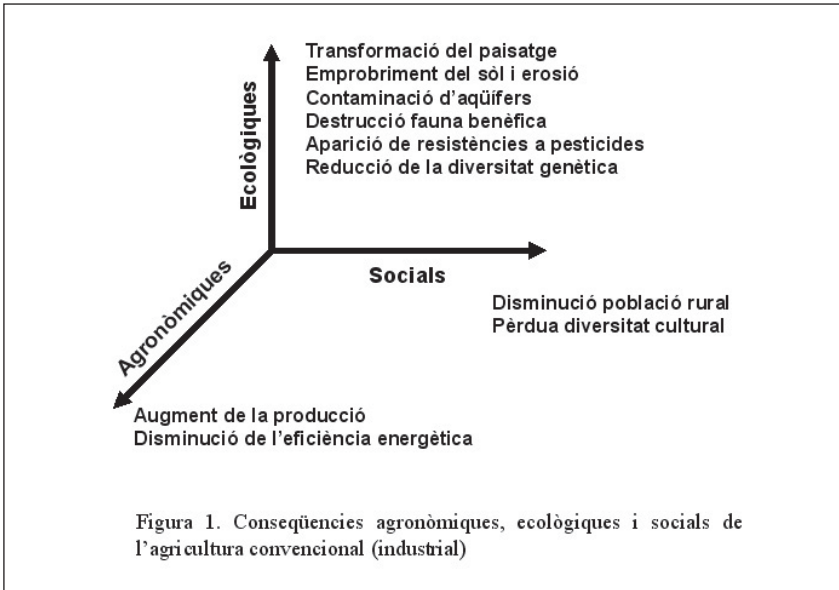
Ecològiques

Transformació del paisatge
Emprobriment del sòl i erosió
Contaminació d'aqüífers
Destrucció fauna benèfica
Aparició de resistències a pesticides
Reducció de la diversitat genètica

Socials

Disminució població rural
Pèrdua diversitat cultural

Agronòmiques

Augment de la producció
Disminució de l'eficiència energètica

Figura 1. Conseqüències agronòmiques, ecològiques i socials de l'agricultura convencional (industrial)